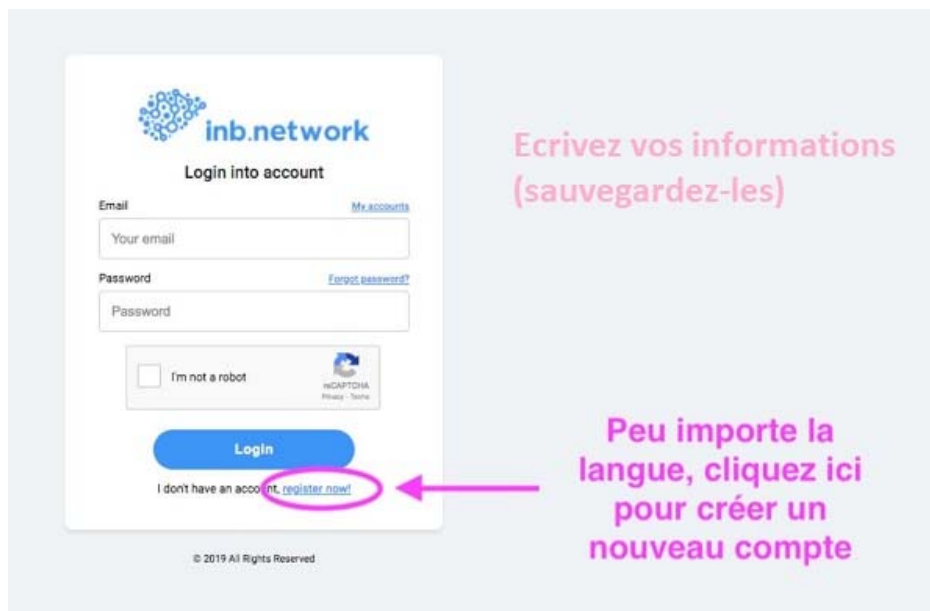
inb.network

Login into account

Email
My accounts
Your email

Password
Forgot password?
Password

I'm not a robot
reCAPTCHA
Privacy - Terms

Login

I don't have an account, register now!

© 2019 All Rights Reserved

Ecrivez vos informations (sauvegardez-les)

Peu importe la langue, cliquez ici pour créer un nouveau compte